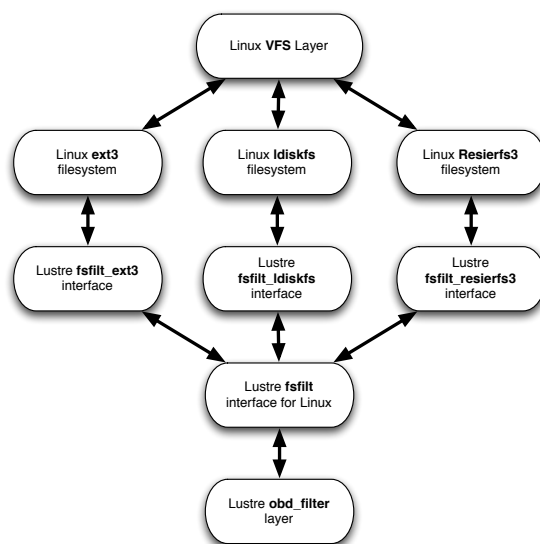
Linux VFS Layer

Linux ext3 filesystem

Linux ldiskfs filesystem

Linux Resierfs3 filesystem

Lustre fsfilt_ext3 interface

Lustre fsfilt_ldiskfs interface

Lustre fsfilt_resierfs3 interface

Lustre fsfilt interface for Linux

Lustre obd_filter layer